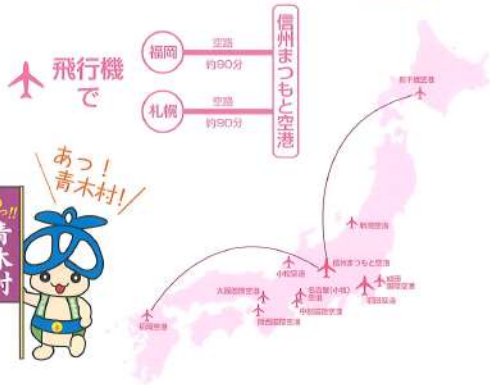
飛行機で

福岡　空路　約90分

札幌　空路　約90分

信州まつもと空港

あっ！青木村！

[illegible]っ!!
青
木
村

新千歳空港

新潟空港

信州まつもと空港

小松空港

大阪国際空港

名古屋(小牧)空港

成田国際空港

羽田空港

関西国際空港

中部国際空港

福岡空港